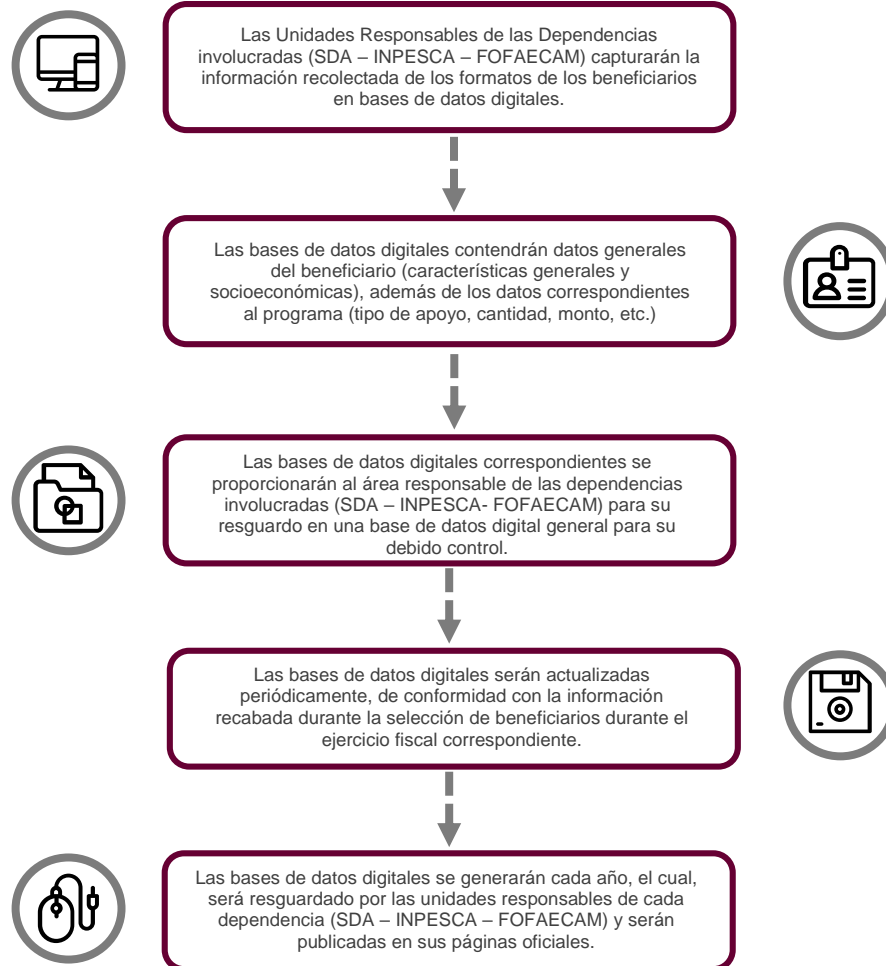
Las Unidades Responsables de las Dependencias involucradas (SDA – INPESCA – FOFAECAM) capturarán la información recolectada de los formatos de los beneficiarios en bases de datos digitales.

Las bases de datos digitales contendrán datos generales del beneficiario (características generales y socioeconómicas), además de los datos correspondientes al programa (tipo de apoyo, cantidad, monto, etc.)

Las bases de datos digitales correspondientes se proporcionarán al área responsable de las dependencias involucradas (SDA – INPESCA- FOFAECAM) para su resguardo en una base de datos digital general para su debido control.

Las bases de datos digitales serán actualizadas periódicamente, de conformidad con la información recabada durante la selección de beneficiarios durante el ejercicio fiscal correspondiente.

Las bases de datos digitales se generarán cada año, el cual, será resguardado por las unidades responsables de cada dependencia (SDA – INPESCA – FOFAECAM) y serán publicadas en sus páginas oficiales.